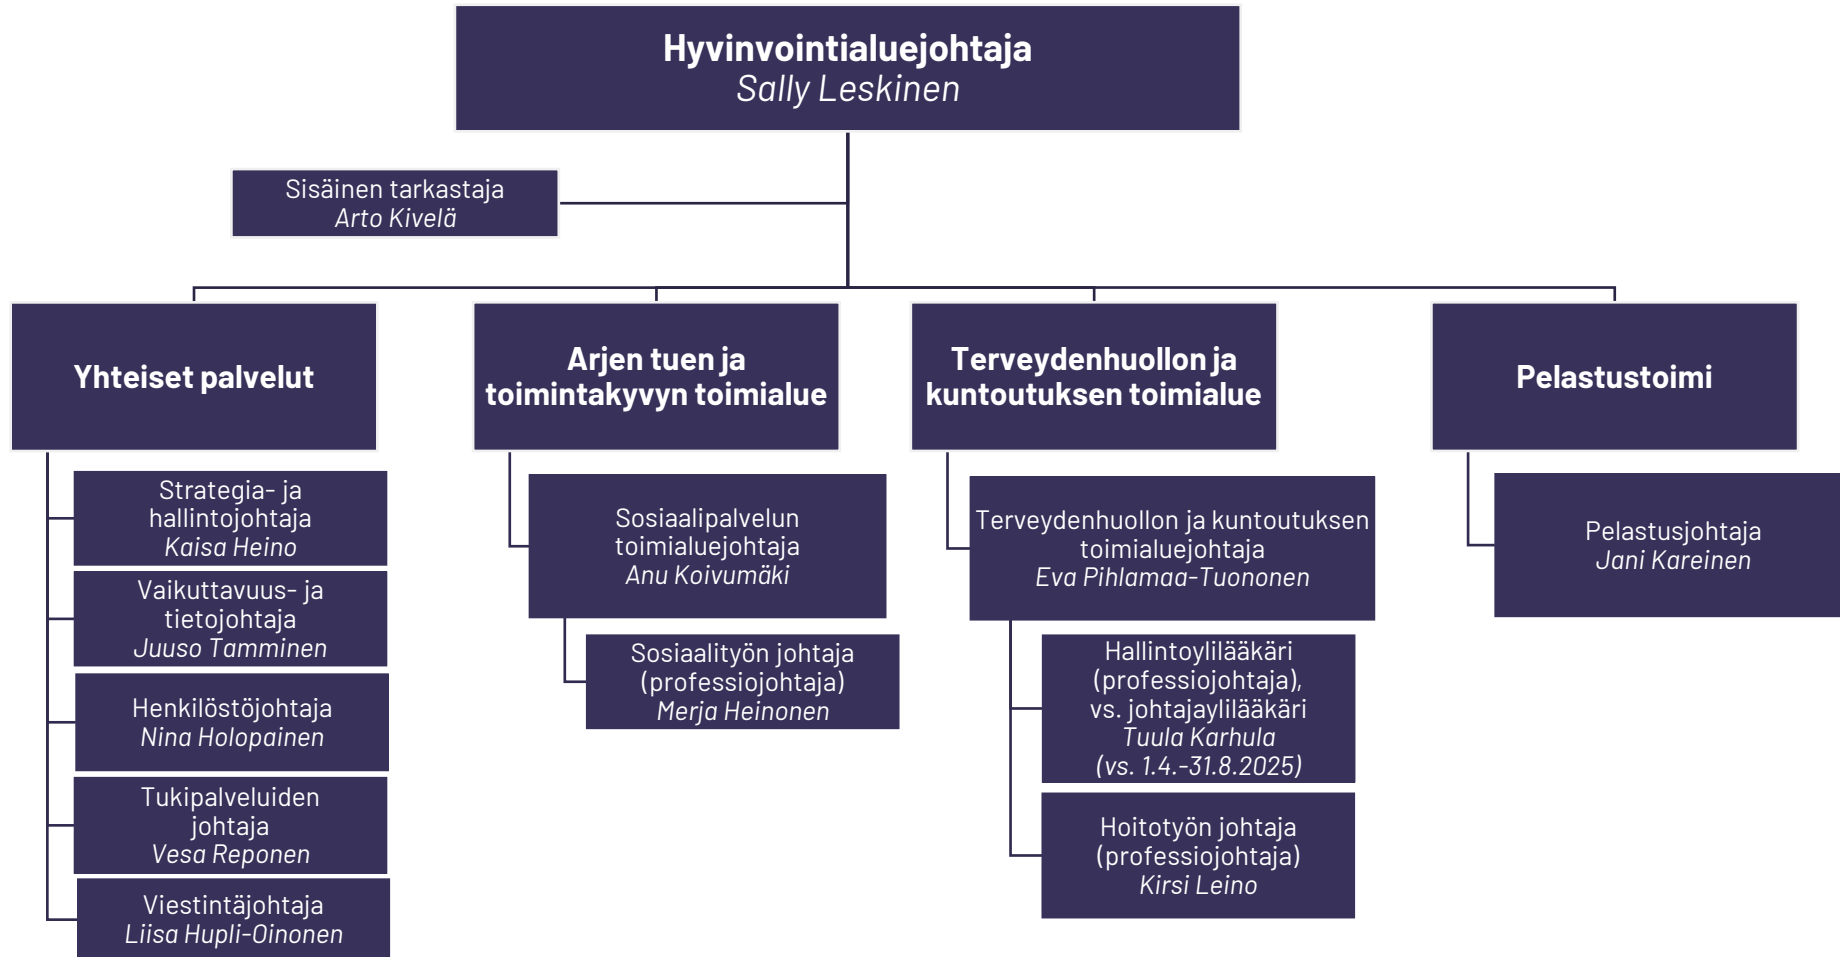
Hyvinvointialuejohtaja
Sally Leskinen

Sisäinen tarkastaja
Arto Kivelä

Yhteiset palvelut

Strategia- ja hallintojohtaja
Kaisa Heino

Vaikuttavuus- ja tietojohtaja
Juuso Tamminen

Henkilöstöjohtaja
Nina Holopainen

Tukipalveluiden johtaja
Vesa Reponen

Viestintäjohtaja
Liisa Hupli-Oinonen

Arjen tuen ja toimintakyvyn toimialue

Sosiaalipalvelun toimialuejohtaja
Anu Koivumäki

Sosiaalityön johtaja (professiojohtaja)
Merja Heinonen

Terveydenhuollon ja kuntoutuksen toimialue

Terveydenhuollon ja kuntoutuksen toimialuejohtaja
Eva Pihlamaa-Tuononen

Hallintoylilääkäri (professiojohtaja), vs. johtajaylilääkäri
Tuula Karhula
(vs. 1.4.-31.8.2025)

Hoitotyön johtaja (professiojohtaja)
Kirsi Leino

Pelastustoimi

Pelastusjohtaja
Jani Kareinen